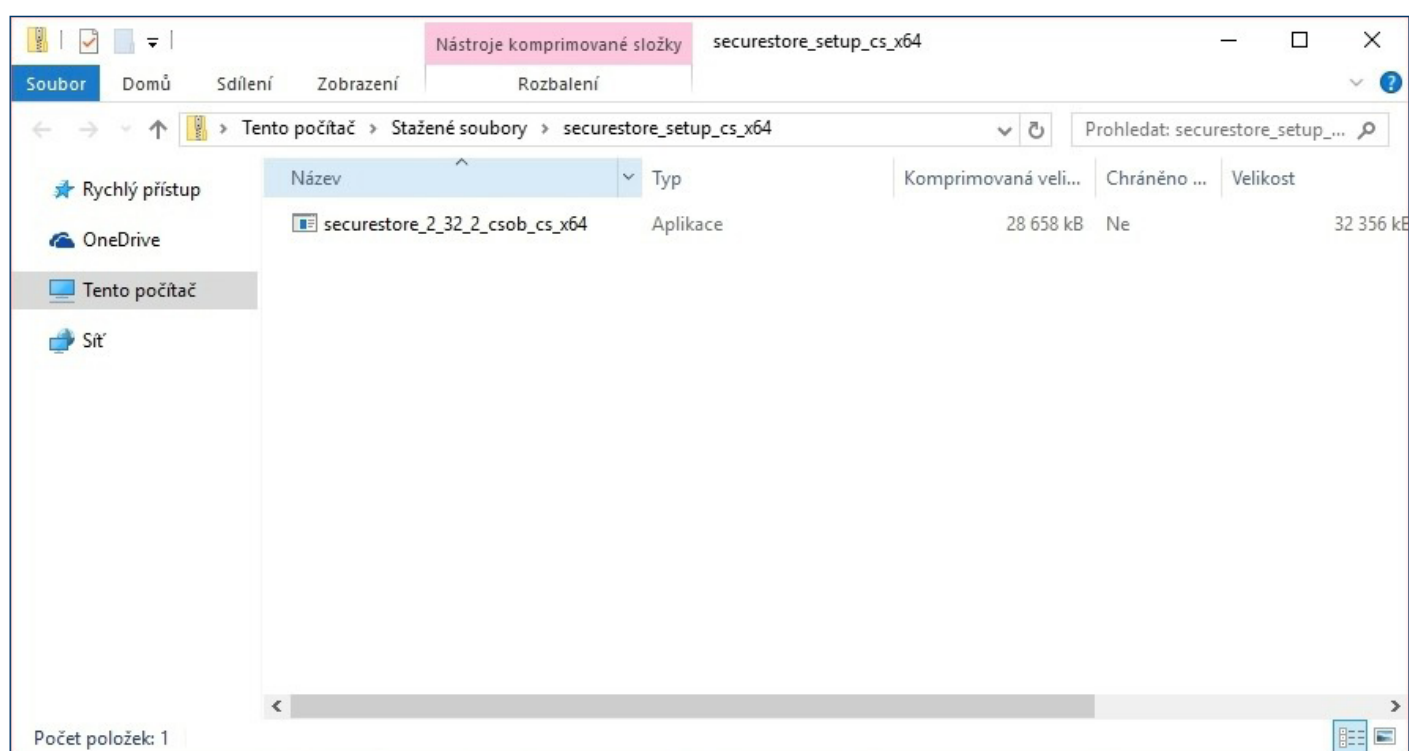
Nástroje komprimované složky
securestore_setup_cs_x64

Soubor Domů Sdílení Zobrazení Rozbalení

Tento počítač › Stažené soubory › securestore_setup_cs_x64

Prohledat: securestore_setup_...

Rychlý přístup
OneDrive
Tento počítač
Síť

| Název | Typ | Komprimovaná veli... | Chráněno ... | Velikost |
|---|---|---|---|---|
| securestore_2_32_2_csob_cs_x64 | Aplikace | 28 658 kB | Ne | 32 356 kB |

Počet položek: 1